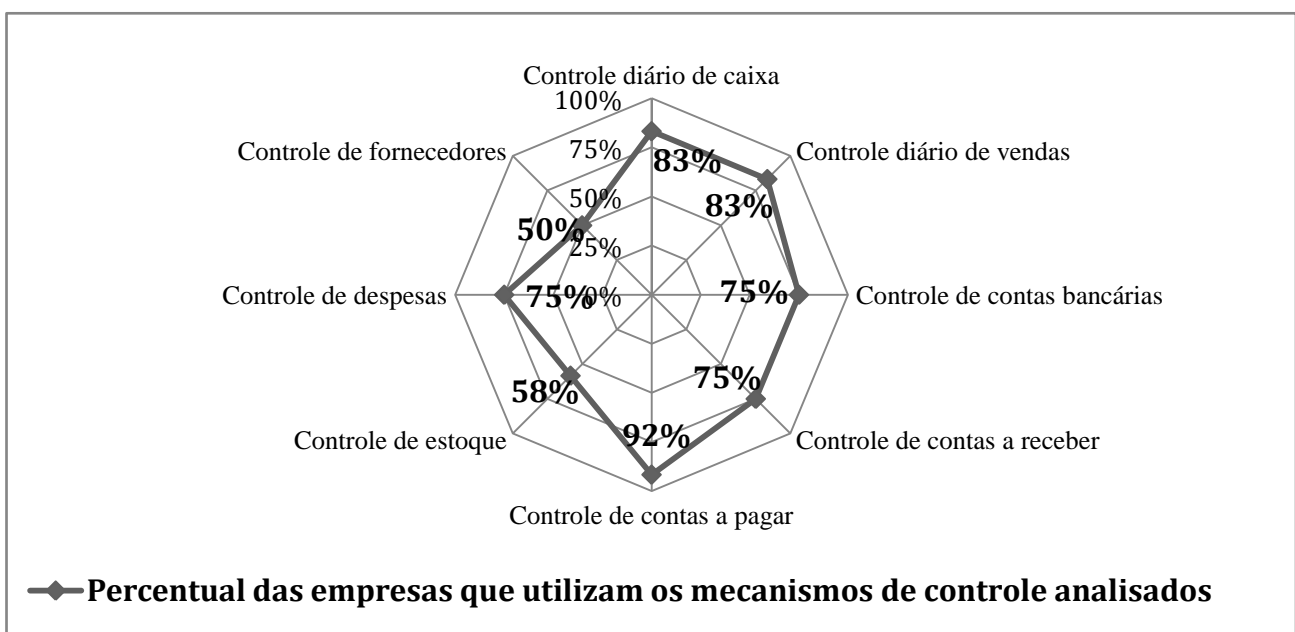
Controle diário de caixa

100%

75%

50%

25%

0%

Controle diário de vendas

Controle de contas bancárias

Controle de contas a receber

Controle de contas a pagar

Controle de estoque

Controle de despesas

Controle de fornecedores

83%

83%

75%

75%

92%

58%

75%

50%

Percentual das empresas que utilizam os mecanismos de controle analisados